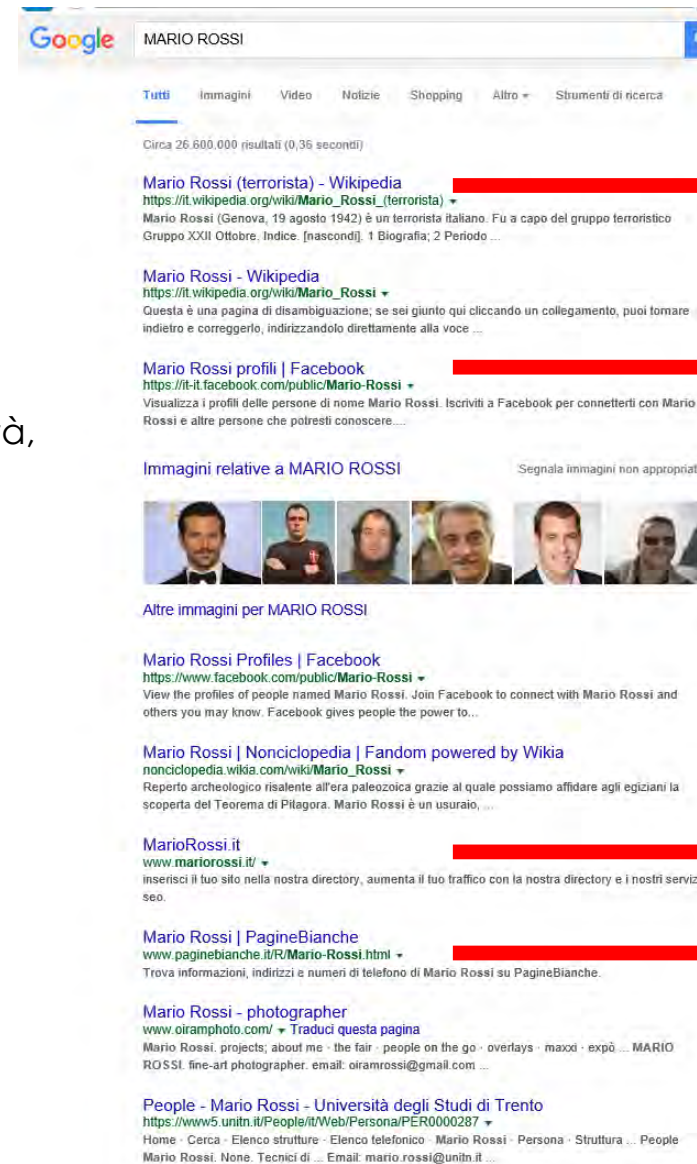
Google MARIO ROSSI

Tutti Immagini Video Notizie Shopping Altro ▾ Strumenti di ricerca

Circa 26.600.000 risultati (0,36 secondi)

Mario Rossi (terrorista) - Wikipedia
https://it.wikipedia.org/wiki/Mario_Rossi_(terrorista) ▾
Mario Rossi (Genova, 19 agosto 1942) è un terrorista italiano. Fu a capo del gruppo terroristico Gruppo XXII Ottobre. Indice. [nascondi]. 1 Biografia; 2 Periodo ...

Mario Rossi - Wikipedia
https://it.wikipedia.org/wiki/Mario_Rossi ▾
Questa è una pagina di disambiguazione; se sei giunto qui cliccando un collegamento, puoi tornare indietro e correggerlo, indirizzandolo direttamente alla voce ...

Mario Rossi profili | Facebook
https://it-it.facebook.com/public/Mario-Rossi ▾
Visualizza i profili delle persone di nome Mario Rossi. Iscriviti a Facebook per connetterti con Mario Rossi e altre persone che potresti conoscere....

à,

Immagini relative a MARIO ROSSI
Segnala immagini non appropriat

Altre immagini per MARIO ROSSI

Mario Rossi Profiles | Facebook
https://www.facebook.com/public/Mario-Rossi ▾
View the profiles of people named Mario Rossi. Join Facebook to connect with Mario Rossi and others you may know. Facebook gives people the power to...

Mario Rossi | Nonciclopedia | Fandom powered by Wikia
nonciclopedia.wikia.com/wiki/Mario_Rossi ▾
Reperto archeologico risalente all'era paleozoica grazie al quale possiamo affidare agli egiziani la scoperta del Teorema di Pitagora. Mario Rossi è un usuraio, ...

MarioRossi.it
www.mariorossi.it/ ▾
inserisci il tuo sito nella nostra directory, aumenta il tuo traffico con la nostra directory e i nostri serviz seo.

Mario Rossi | PagineBianche
www.paginebianche.it/R/Mario-Rossi.html ▾
Trova informazioni, indirizzi e numeri di telefono di Mario Rossi su PagineBianche.

Mario Rossi - photographer
www.oiramphoto.com/ ▾ Traduci questa pagina
Mario Rossi. projects; about me · the fair · people on the go · overlays · maxxi · expò ... MARIO ROSSI. fine-art photographer. email: oiramrossi@gmail.com ...

People - Mario Rossi - Università degli Studi di Trento
https://www5.unitn.it/People/it/Web/Persona/PER0000287 ▾
Home · Cerca · Elenco strutture · Elenco telefonico · Mario Rossi · Persona · Struttura ... People Mario Rossi. None. Tecnici di ... Email: mario.rossi@unitn.it ...